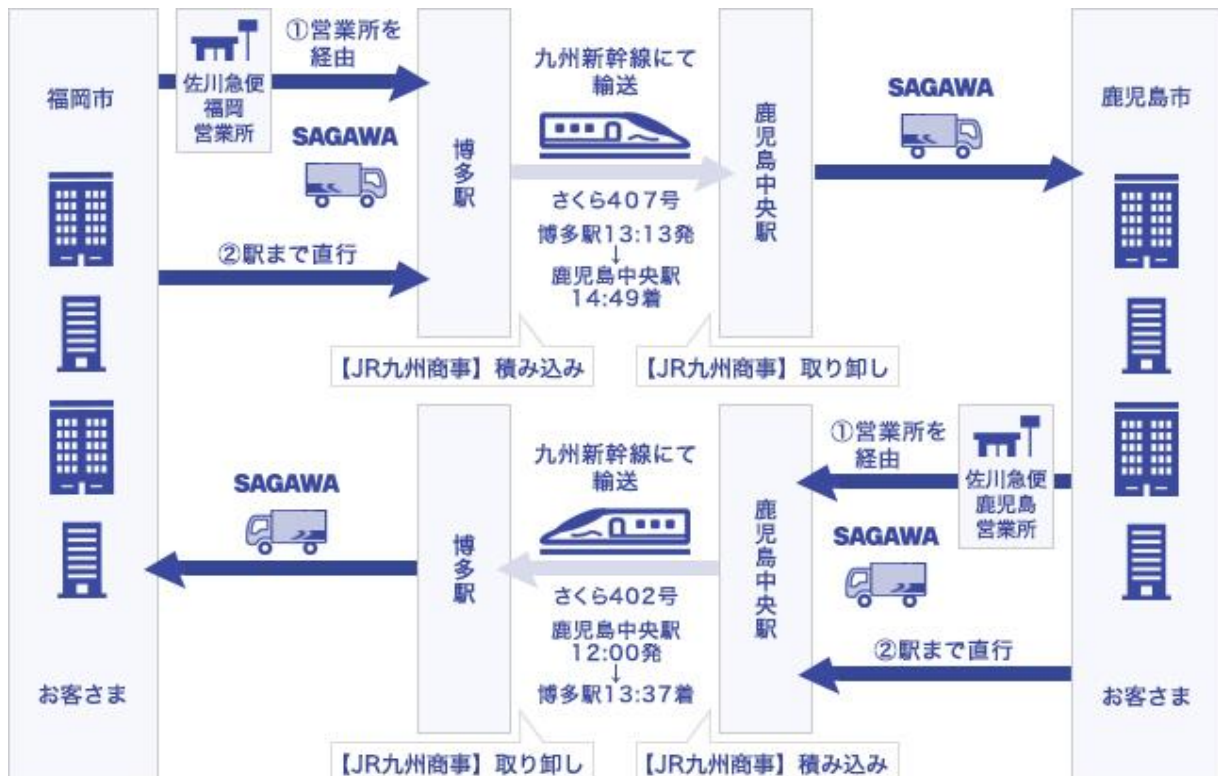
福岡市

佐川急便
福岡
営業所

①営業所を
経由

SAGAWA

②駅まで直行

博多駅

九州新幹線にて
輸送

さくら407号
博多駅13:13発
↓
鹿児島中央駅
14:49着

鹿児島中央駅

SAGAWA

鹿児島市

【JR九州商事】積み込み

【JR九州商事】取り卸し

SAGAWA

博多駅

九州新幹線にて
輸送

さくら402号
鹿児島中央駅
12:00発
↓
博多駅13:37着

鹿児島中央駅

①営業所を
経由

佐川急便
鹿児島
営業所

SAGAWA

②駅まで直行

お客さま

お客さま

【JR九州商事】取り卸し

【JR九州商事】積み込み